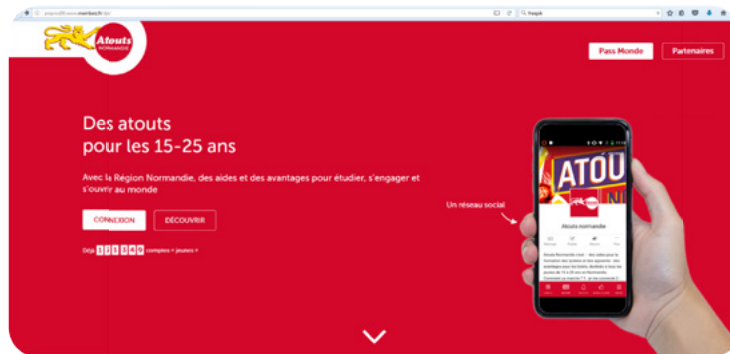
Atouts NORMANDIE

Pass Monde

Partenaires

Des atouts pour les 15-25 ans

Avec la Région Normandie, des aides et des avantages pour étudier, s'engager et s'ouvrir au monde

CONNEXION

DÉCOUVRIR

Déjà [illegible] comptes « jeunes »

Un réseau social

ATOU

Atouts normandie

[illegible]